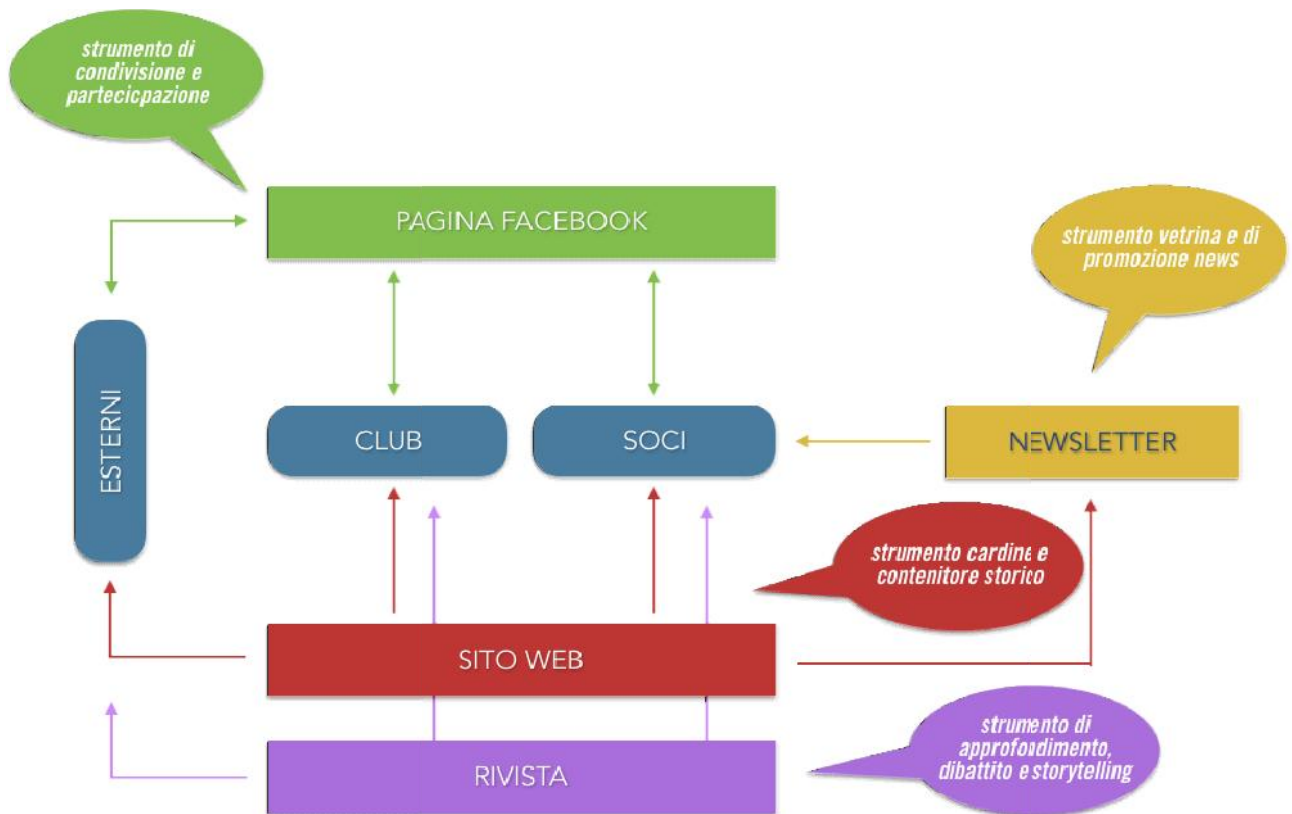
strumento di condivisione e partecicpazione

PAGINA FACEBOOK

strumento vetrina e di promozione news

ESTERNI

CLUB

SOCI

NEWSLETTER

strumento cardine e contenitore storico

SITO WEB

strumento di approfondimento, dibattito e storytelling

RIVISTA